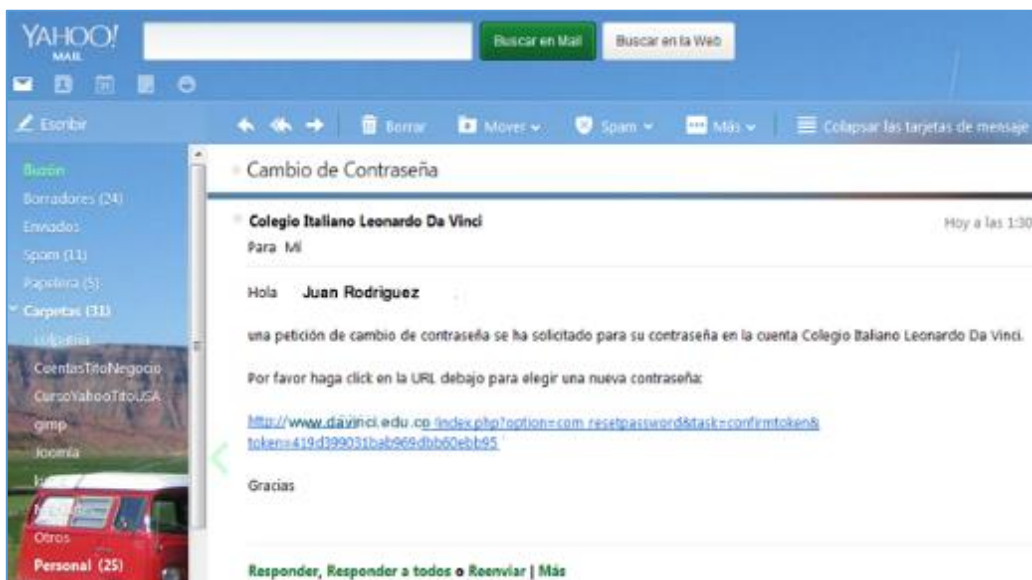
YAHOO! MAIL

Buscar en Mail
Buscar en la Web

Escribir
Borrar
Mover
Spam
Más
Colapsar las tarjetas de mensaje

Buzón
Borradores (24)
Enviados
Spam (11)
Papelera (5)
Carpetas (31)
colpatria
CuentasTitoNegocio
CursoYahooTitoUSA
gimp
Joomla
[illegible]
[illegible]
Otros
Personal (25)

Cambio de Contraseña

Colegio Italiano Leonardo Da Vinci
Hoy a las 1:30
Para Mí

Hola Juan Rodriguez

una petición de cambio de contraseña se ha solicitado para su contraseña en la cuenta Colegio Italiano Leonardo Da Vinci.

Por favor haga click en la URL debajo para elegir una nueva contraseña:

http://www.davinci.edu.co/index.php?option=com_resetpassword&task=confirmtoken&token=419d399031bab969dbb60ebb95

Gracias

Responder, Responder a todos o Reenviar | Más